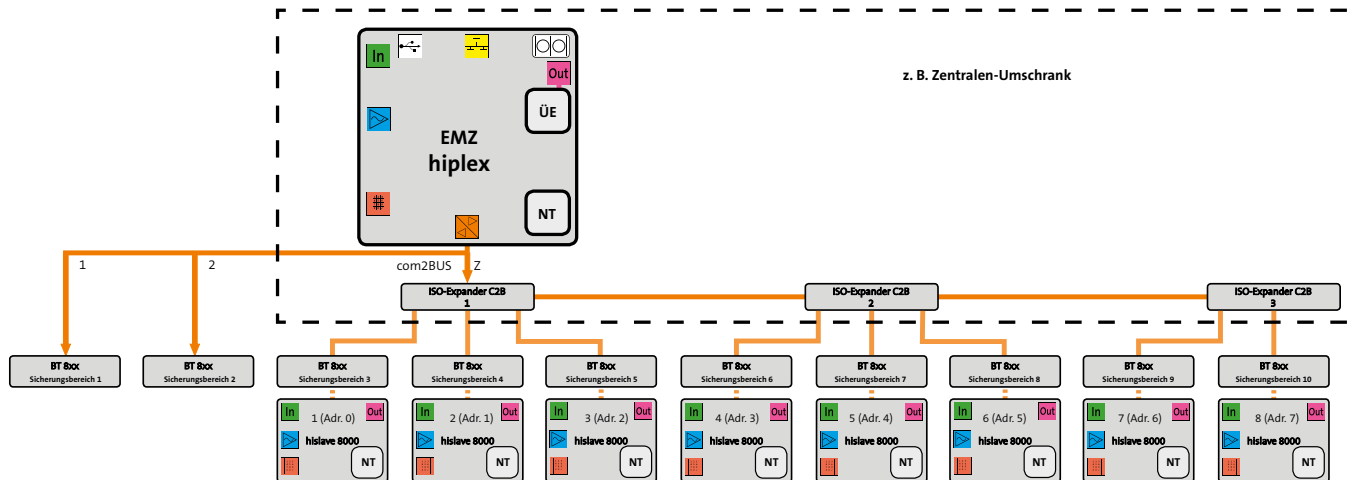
In

Out

ÜE

EMZ
hiplex

NT

z. B. Zentralen-Umschrank

1

2

com2BUS

Z

ISO-Expander C2B
1

ISO-Expander C2B
2

ISO-Expander C2B
3

BT 8xx
Sicherungsbereich 1

BT 8xx
Sicherungsbereich 2

BT 8xx
Sicherungsbereich 3

BT 8xx
Sicherungsbereich 4

BT 8xx
Sicherungsbereich 5

BT 8xx
Sicherungsbereich 6

BT 8xx
Sicherungsbereich 7

BT 8xx
Sicherungsbereich 8

BT 8xx
Sicherungsbereich 9

BT 8xx
Sicherungsbereich 10

In 1 (Adr. 0) Out hislave 8000 NT

In 2 (Adr. 1) Out hislave 8000 NT

In 3 (Adr. 2) Out hislave 8000 NT

In 4 (Adr. 3) Out hislave 8000 NT

In 5 (Adr. 4) Out hislave 8000 NT

In 6 (Adr. 5) Out hislave 8000 NT

In 7 (Adr. 6) Out hislave 8000 NT

In 8 (Adr. 7) Out hislave 8000 NT